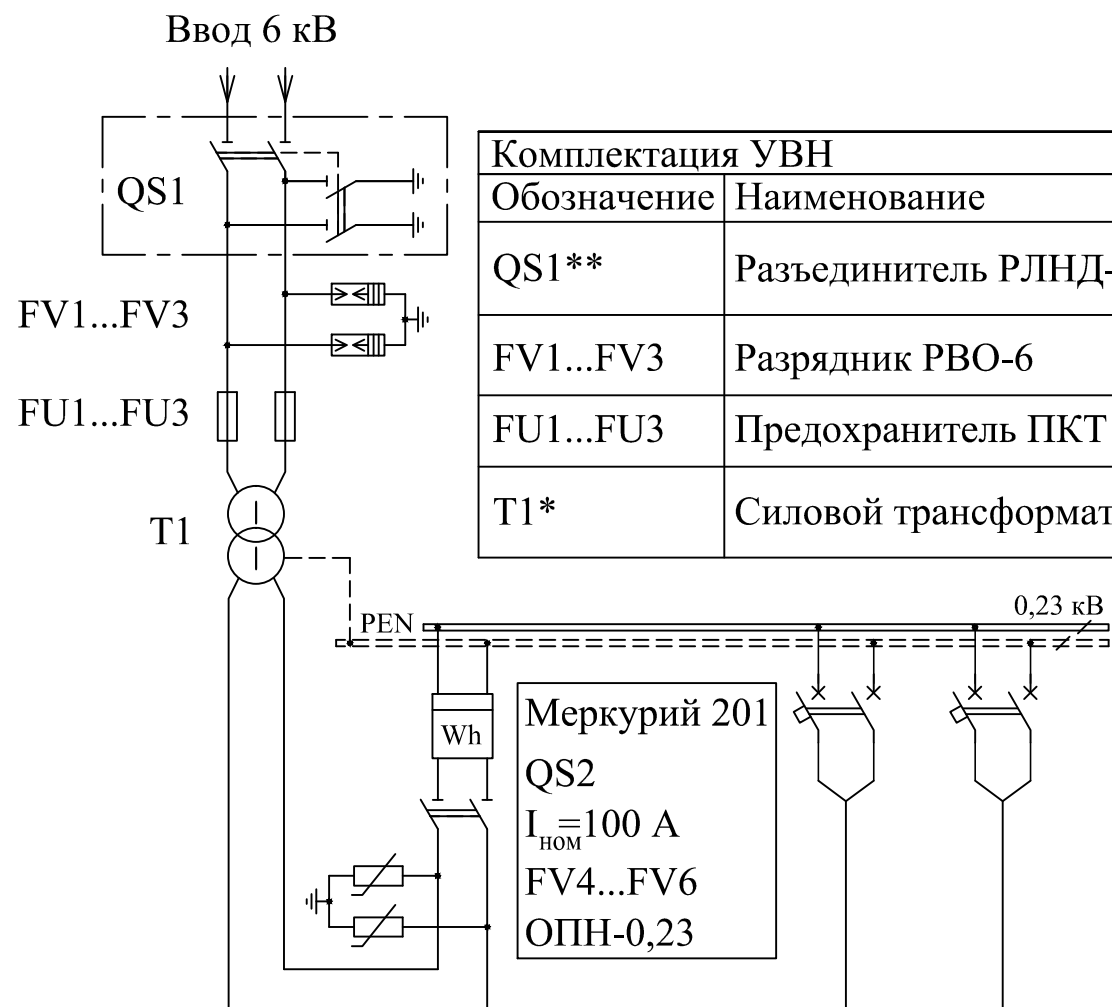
Ввод 6 кВ

QS1

FV1...FV3

FU1...FU3

T1

| Комплектация УВН | |
|---|---|
| Обозначение | Наименование |
| QS1** | Разъединитель РЛНД-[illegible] |
| FV1...FV3 | Разрядник РВО-6 |
| FU1...FU3 | Предохранитель ПКТ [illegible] |
| T1* | Силовой трансформат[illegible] |

PEN

0,23 кВ

Wh

Меркурий 201
QS2
$I_{ном}$=100 А
FV4...FV6
ОПН-0,23